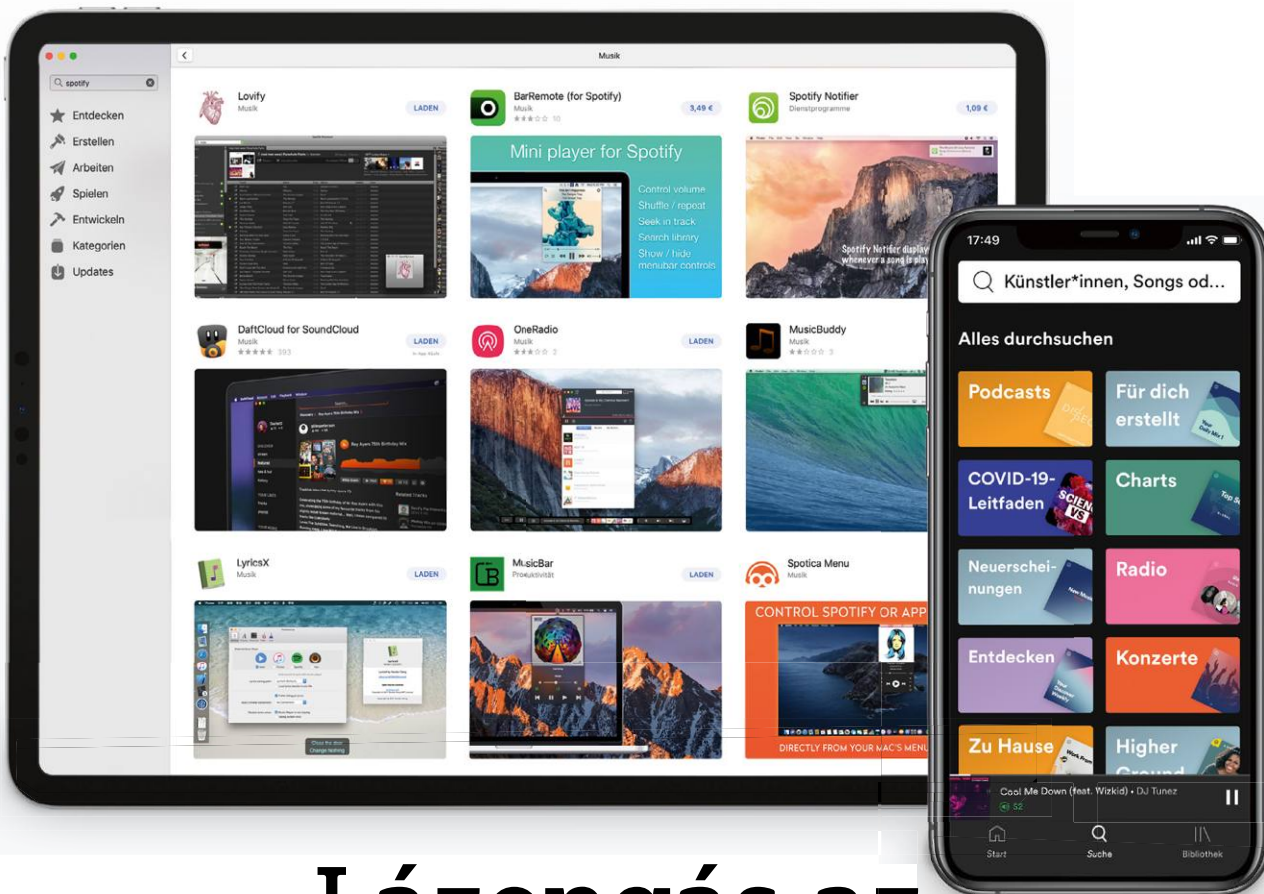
spotify

Entdecken
Erstellen
Arbeiten
Spielen
Entwickeln
Kategorien
Updates

Musik

Lovify
Musik
LADEN

BarRemote (for Spotify)
Musik
10
3,49 €

Mini player for Spotify
Control volume
Shuffle / repeat
Seek in track
Search library
Show / hide menubar controls

Spotify Notifier
Dienstprogramme
1,09 €

Spotify Notifier display whenever a song is

DaftCloud for SoundCloud
Musik
393
LADEN
In-App-Käufe

OneRadio
Musik
2
LADEN

MusicBuddy
Musik
3

LyricsX
Musik
LADEN

MusicBar
Produktivität
LADEN

Spotica Menu
Musik

CONTROL SPOTIFY OR APP
DIRECTLY FROM YOUR MAC'S MENU

17:49
Künstler*innen, Songs od...
Alles durchsuchen
Podcasts
Für dich erstellt
COVID-19-Leitfaden
Charts
Neuerscheinungen
Radio
Entdecken
Konzerte
Zu Hause
Higher Ground
Cool Me Down (feat. Wizkid) • DJ Tunez
Start
Suche
Bibliothek

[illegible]